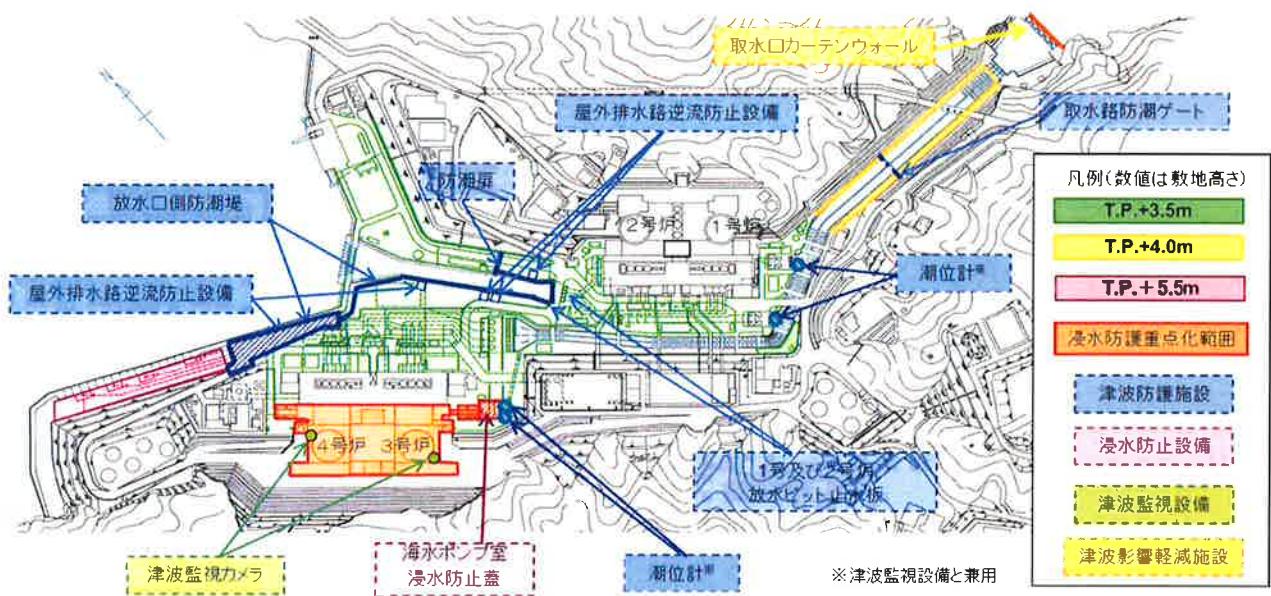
取水口カーテンウォール

取水路防潮ゲート

屋外排水路逆流防止設備

防潮扉

放水口側防潮堤

2号炉

1号炉

屋外排水路逆流防止設備

潮位計※

4号炉

3号炉

1号及び2号炉 放水ピット止水板

津波監視カメラ

海水ポンプ室 浸水防止蓋

潮位計※

※津波監視設備と兼用

凡例（数値は敷地高さ）

T.P.+3.5m

T.P.+4.0m

T.P.＋5.5m

浸水防護重点化範囲

津波防護施設

浸水防止設備

津波監視設備

津波影響軽減施設